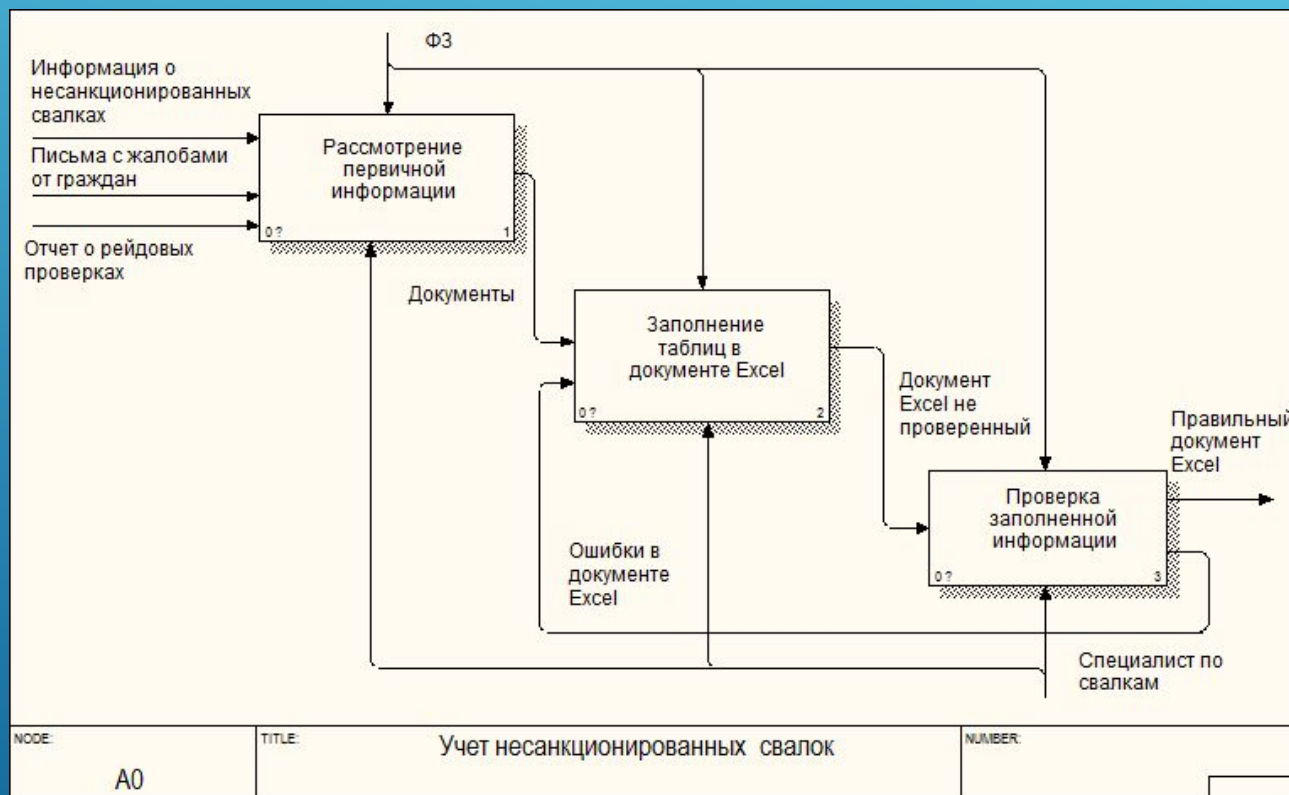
ФЗ

Информация о несанкционированных свалках

Письма с жалобами от граждан

Отчет о рейдовых проверках

Рассмотрение первичной информации

0 ?

1

Документы

Заполнение таблиц в документе Excel

0 ?

2

Документ Excel не проверенный

Правильный документ Excel

Проверка заполненной информации

0 ?

3

Ошибки в документе Excel

Специалист по свалкам

NODE:

A0

TITLE:

Учет несанкционированных свалок

NUMBER: